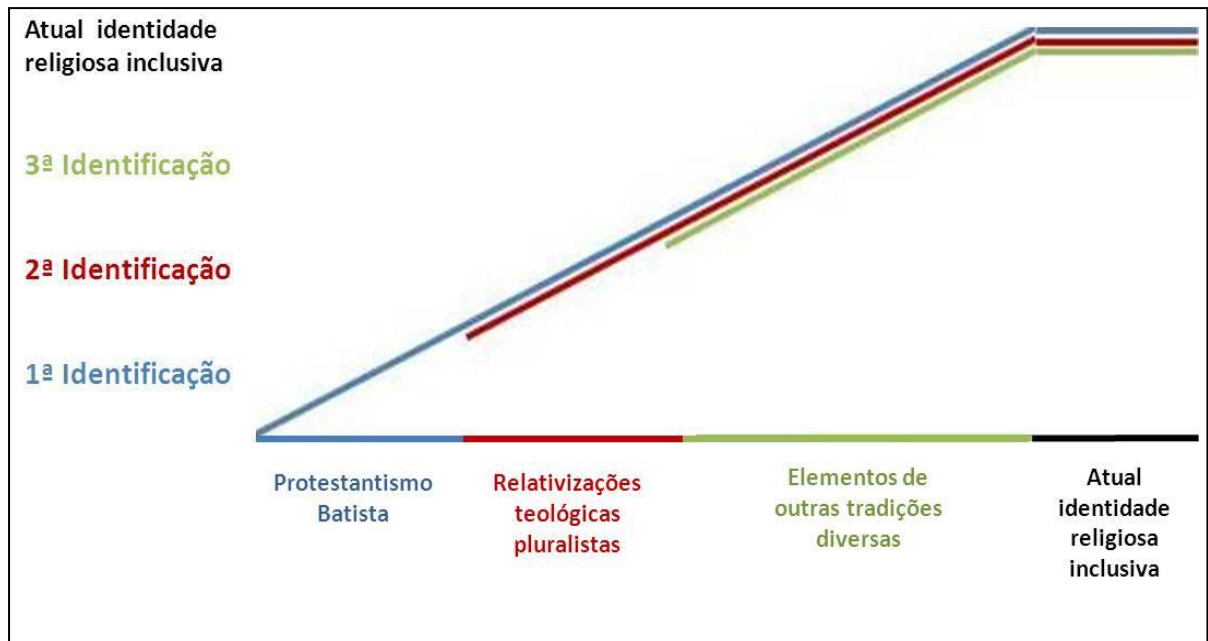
Atual identidade religiosa inclusiva

3ª Identificação

2ª Identificação

1ª Identificação

Protestantismo Batista

Relativizações teológicas pluralistas

Elementos de outras tradições diversas

Atual identidade religiosa inclusiva